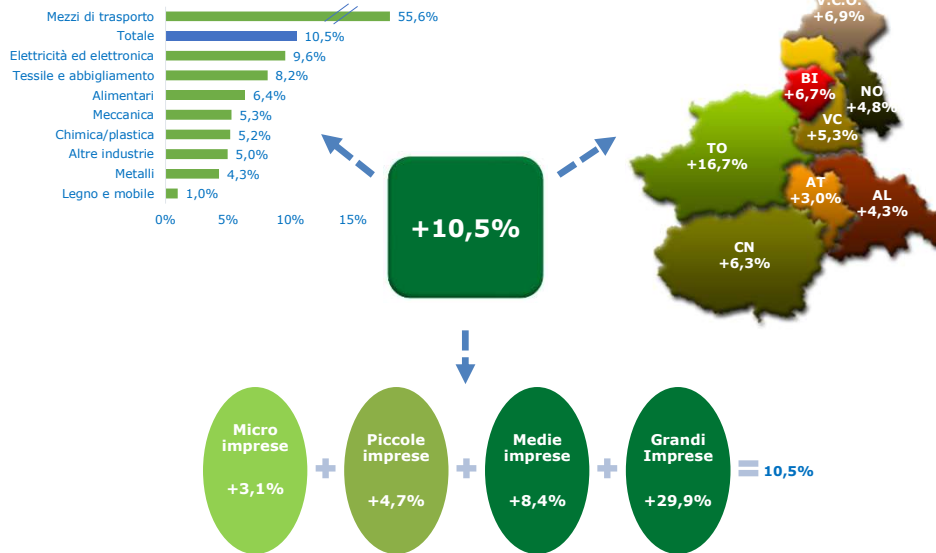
| Settore | Variazione |
|---|---|
| Mezzi di trasporto | 55,6% |
| Totale | 10,5% |
| Elettricità ed elettronica | 9,6% |
| Tessile e abbigliamento | 8,2% |
| Alimentari | 6,4% |
| Meccanica | 5,3% |
| Chimica/plastica | 5,2% |
| Altre industrie | 5,0% |
| Metalli | 4,3% |
| Legno e mobile | 1,0% |

0% 5% 10% 15%

+10,5%

V.C.O. +6,9%
BI +6,7%
NO +4,8%
VC +5,3%
TO +16,7%
AT +3,0%
AL +4,3%
CN +6,3%

Micro imprese +3,1% + Piccole imprese +4,7% + Medie imprese +8,4% + Grandi Imprese +29,9% = 10,5%